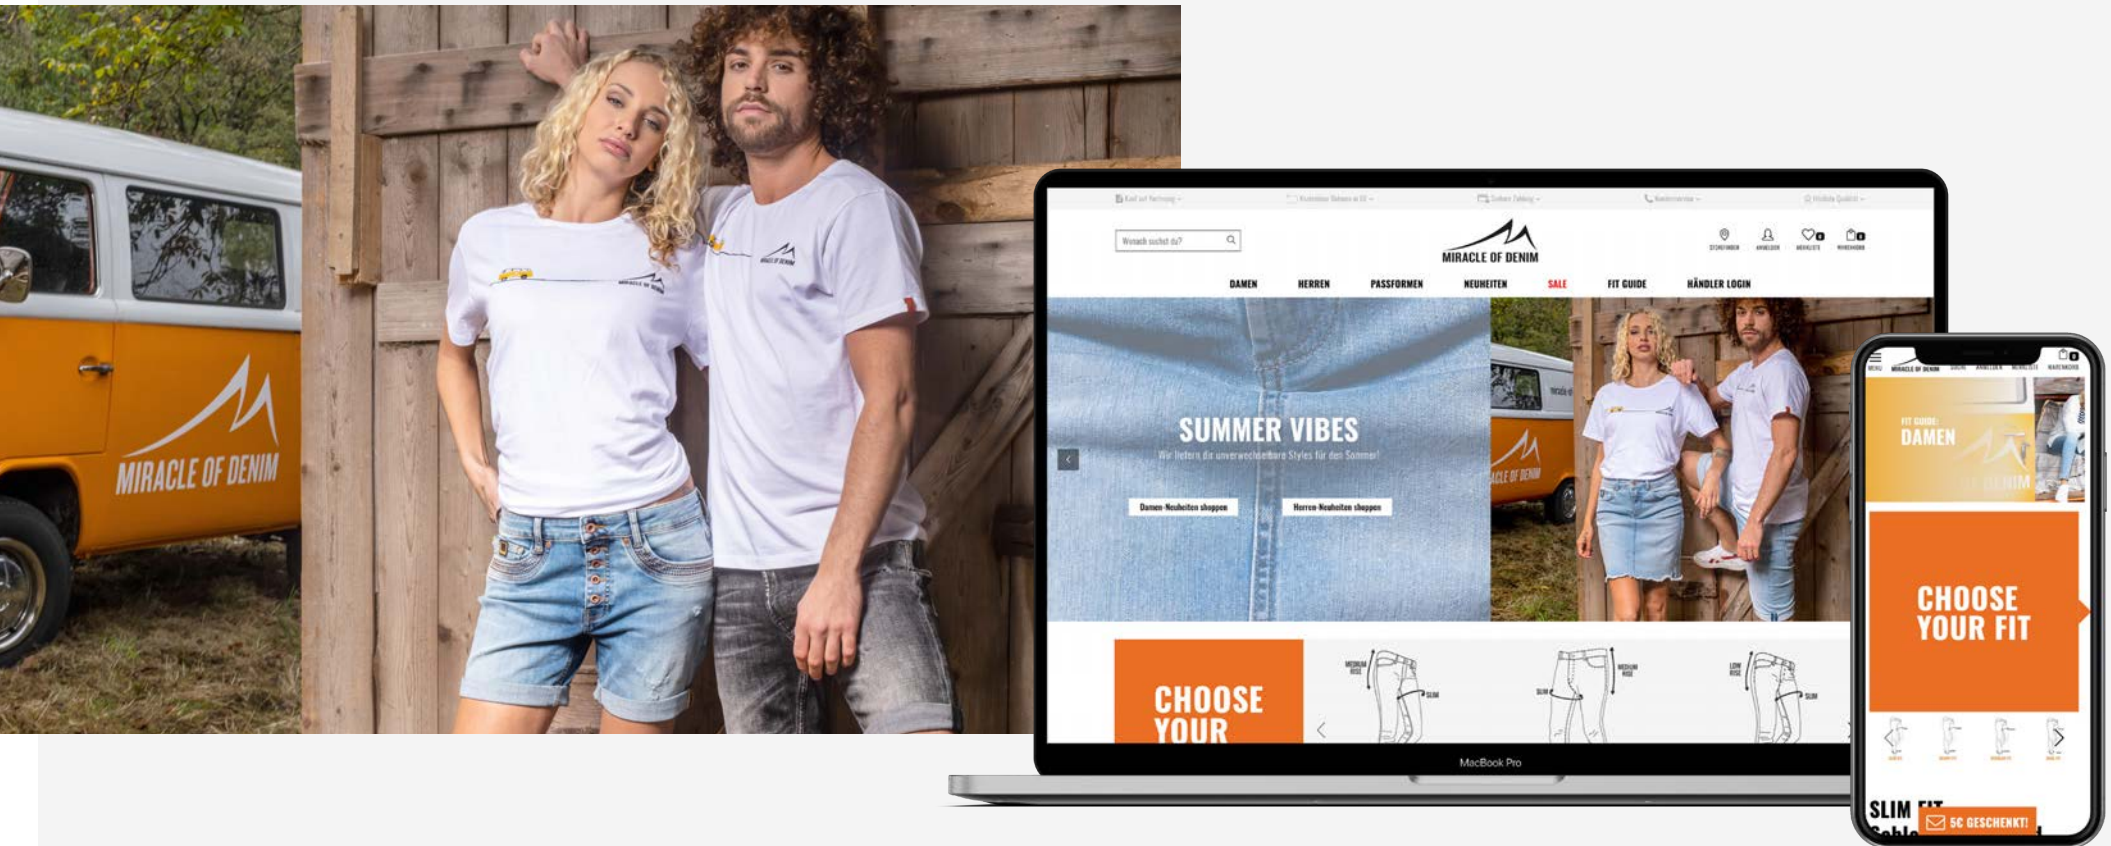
MIRACLE OF DENIM

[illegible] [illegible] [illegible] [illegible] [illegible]

Wonach suchst du?

MIRACLE OF DENIM

DAMEN HERREN PASSFORMEN NEUHEITEN SALE FIT GUIDE HÄNDLER LOGIN

SUMMER VIBES

Wir liefern dir unverwechselbare Styles für den Sommer!

Damen-Neuheiten shoppen

Herren-Neuheiten shoppen

CHOOSE YOUR

MEDIUM RISE SLIM

SLIM MEDIUM RISE

LOW RISE SLIM

MacBook Pro

MIRACLE OF DENIM

FIT GUIDE: DAMEN

CHOOSE YOUR FIT

SLIM FIT

5€ GESCHENKT!